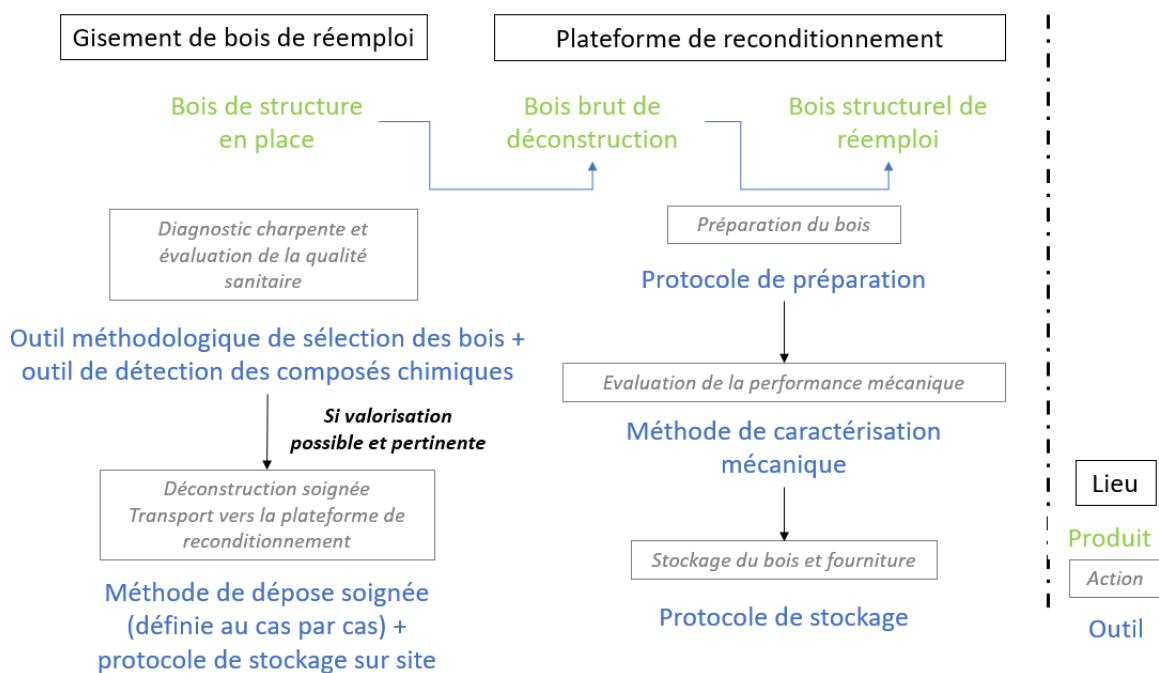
Gisement de bois de réemploi

Plateforme de reconditionnement

Bois de structure en place

Bois brut de déconstruction

Bois structurel de réemploi

Diagnostic charpente et évaluation de la qualité sanitaire

Outil méthodologique de sélection des bois + outil de détection des composés chimiques

Si valorisation possible et pertinente

Déconstruction soignée
Transport vers la plateforme de reconditionnement

Méthode de dépose soignée (définie au cas par cas) + protocole de stockage sur site

Préparation du bois

Protocole de préparation

Evaluation de la performance mécanique

Méthode de caractérisation mécanique

Stockage du bois et fourniture

Protocole de stockage

Lieu

Produit

Action

Outil